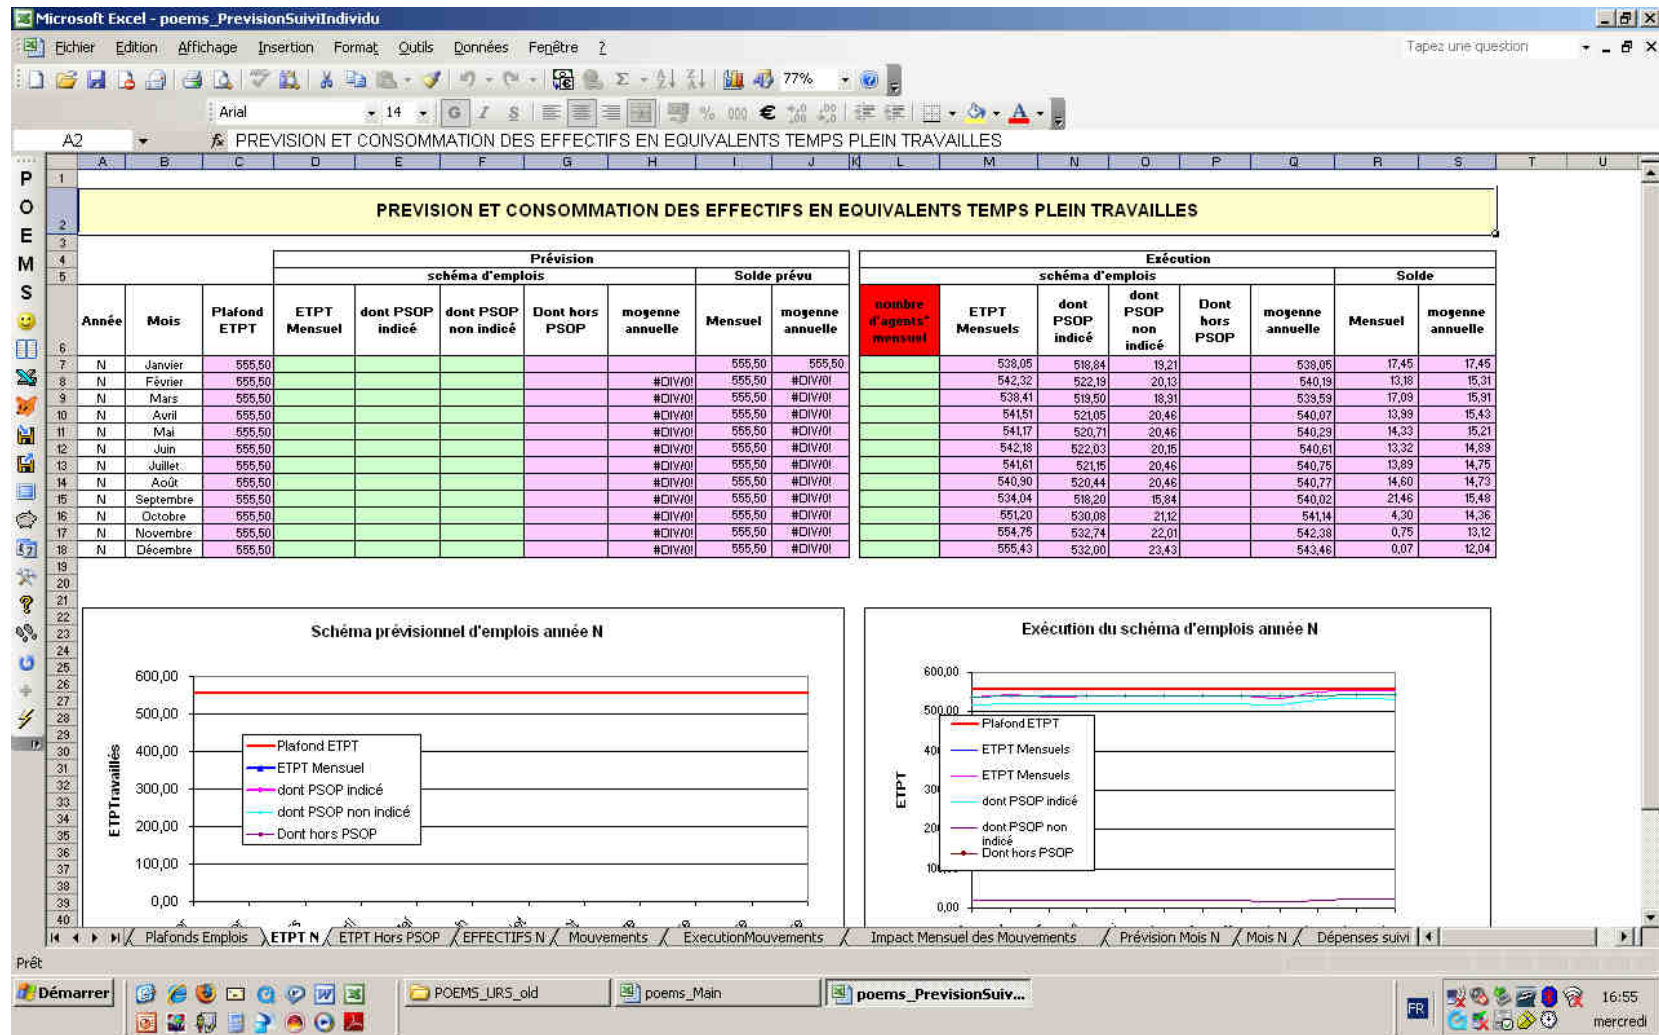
Microsoft Excel - poems_PrevisionSuiviIndividu

Fichier Edition Affichage Insertion Format Outils Données Fenêtre ?

Tapez une question

77%

Arial 14

A2 PREVISION ET CONSOMMATION DES EFFECTIFS EN EQUIVALENTS TEMPS PLEIN TRAVAILLES

P O E M S

PREVISION ET CONSOMMATION DES EFFECTIFS EN EQUIVALENTS TEMPS PLEIN TRAVAILLES

| Année | Mois | Plafond ETPT | ETPT Mensuel | dont PSOP indicé | dont PSOP non indicé | Dont hors PSOP | moyenne annuelle | Mensuel | moyenne annuelle | nombre d'agents* mensuel | ETPT Mensuels | dont PSOP indicé | dont PSOP non indicé | Dont hors PSOP | moyenne annuelle | Mensuel | moyenne annuelle |
|---|---|---|---|---|---|---|---|---|---|---|---|---|---|---|---|---|---|
| N | Janvier | 555,50 | | | | | | 555,50 | 555,50 | | 538,05 | 518,84 | 19,21 | | 538,05 | 17,45 | 17,45 |
| N | Février | 555,50 | | | | | #DIV/0! | 555,50 | #DIV/0! | | 542,32 | 522,19 | 20,13 | | 540,19 | 13,18 | 15,31 |
| N | Mars | 555,50 | | | | | #DIV/0! | 555,50 | #DIV/0! | | 538,41 | 519,50 | 18,91 | | 539,59 | 17,09 | 15,91 |
| N | Avril | 555,50 | | | | | #DIV/0! | 555,50 | #DIV/0! | | 541,51 | 521,05 | 20,46 | | 540,07 | 13,99 | 15,43 |
| N | Mai | 555,50 | | | | | #DIV/0! | 555,50 | #DIV/0! | | 541,17 | 520,71 | 20,46 | | 540,29 | 14,33 | 15,21 |
| N | Juin | 555,50 | | | | | #DIV/0! | 555,50 | #DIV/0! | | 542,18 | 522,03 | 20,15 | | 540,61 | 13,32 | 14,89 |
| N | Juillet | 555,50 | | | | | #DIV/0! | 555,50 | #DIV/0! | | 541,61 | 521,15 | 20,46 | | 540,75 | 13,89 | 14,75 |
| N | Août | 555,50 | | | | | #DIV/0! | 555,50 | #DIV/0! | | 540,90 | 520,44 | 20,46 | | 540,77 | 14,60 | 14,73 |
| N | Septembre | 555,50 | | | | | #DIV/0! | 555,50 | #DIV/0! | | 534,04 | 518,20 | 15,84 | | 540,02 | 21,46 | 15,48 |
| N | Octobre | 555,50 | | | | | #DIV/0! | 555,50 | #DIV/0! | | 551,20 | 530,08 | 21,12 | | 541,14 | 4,30 | 14,36 |
| N | Novembre | 555,50 | | | | | #DIV/0! | 555,50 | #DIV/0! | | 554,75 | 532,74 | 22,01 | | 542,38 | 0,75 | 13,12 |
| N | Décembre | 555,50 | | | | | #DIV/0! | 555,50 | #DIV/0! | | 555,43 | 532,00 | 23,43 | | 543,46 | 0,07 | 12,04 |

Prévision — schéma d'emplois — Solde prévu — Exécution — schéma d'emplois — Solde

Schéma prévisionnel d'emplois année N
600,00 500,00 400,00 300,00 200,00 100,00 0,00
ETPTravaillés
Plafond ETPT
ETPT Mensuel
dont PSOP indicé
dont PSOP non indicé
Dont hors PSOP

Exécution du schéma d'emplois année N
600,00 500,00 0,00
ETPT
Plafond ETPT
ETPT Mensuels
ETPT Mensuels
dont PSOP indicé
dont PSOP non indicé
Dont hors PSOP

Plafonds Emplois / ETPT N / ETPT Hors PSOP / EFFECTIFS N / Mouvements / ExecutionMouvements / Impact Mensuel des Mouvements / Prévision Mois N / Mois N / Dépenses suivi

Prêt

Démarrer POEMS_URS_old poems_Main poems_PrevisionSuiv... FR 16:55 mercredi